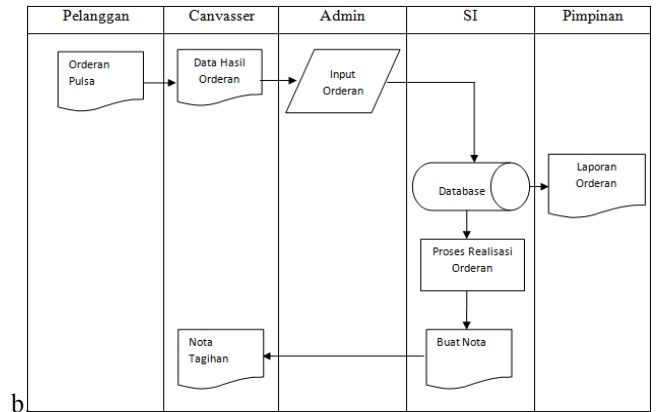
| Pelanggan | Canvasser | Admin | SI | Pimpinan |
|---|---|---|---|---|

Orderan Pulsa

Data Hasil Orderan

Input Orderan

Database

Laporan Orderan

Proses Realisasi Orderan

Nota Tagihan

Buat Nota

b